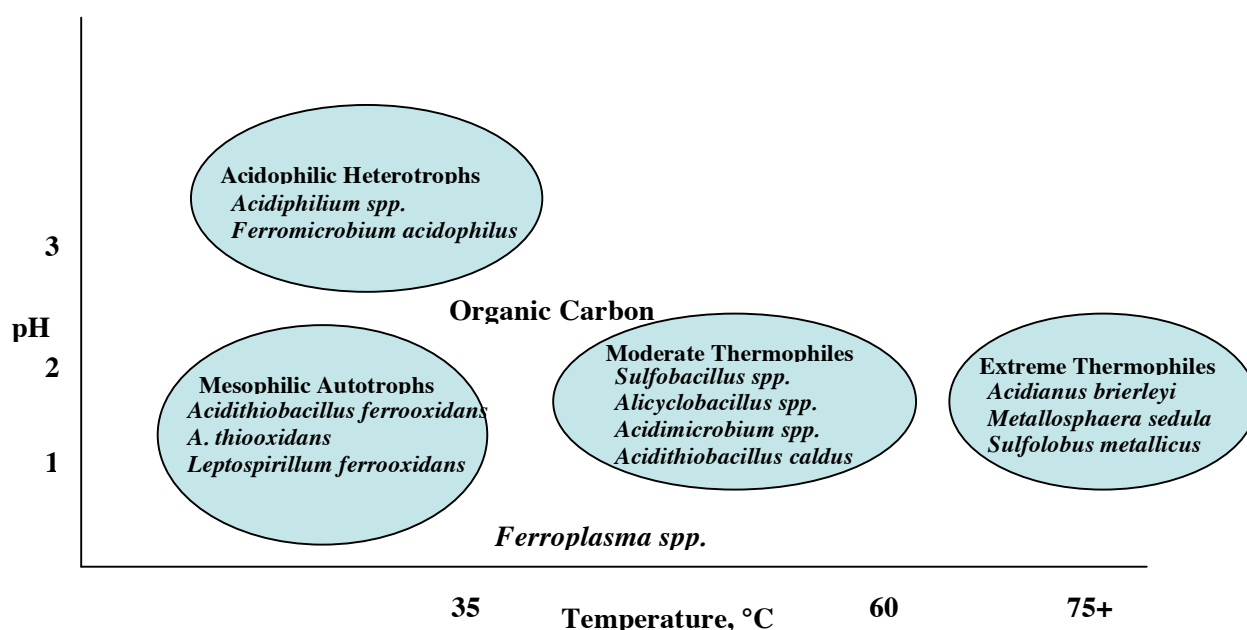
Acidophilic Heterotrophs
Acidiphilium spp.
Ferromicrobium acidophilus

3

Organic Carbon

pH

2

Mesophilic Autotrophs
Acidithiobacillus ferrooxidans
A. thiooxidans
Leptospirillum ferrooxidans

Moderate Thermophiles
Sulfobacillus spp.
Alicyclobacillus spp.
Acidimicrobium spp.
Acidithiobacillus caldus

Extreme Thermophiles
Acidianus brierleyi
Metallosphaera sedula
Sulfolobus metallicus

1

Ferroplasma spp.

35 Temperature, °C 60 75+